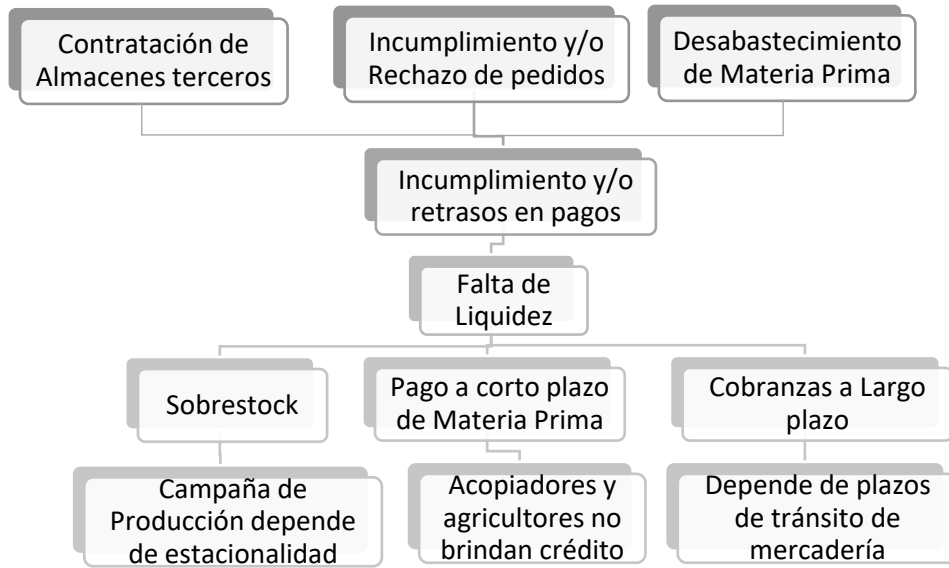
Contratación de Almacenes terceros

Incumplimiento y/o Rechazo de pedidos

Desabastecimiento de Materia Prima

Incumplimiento y/o retrasos en pagos

Falta de Liquidez

Sobrestock

Pago a corto plazo de Materia Prima

Cobranzas a Largo plazo

Campaña de Producción depende de estacionalidad

Acopiadores y agricultores no brindan crédito

Depende de plazos de tránsito de mercadería